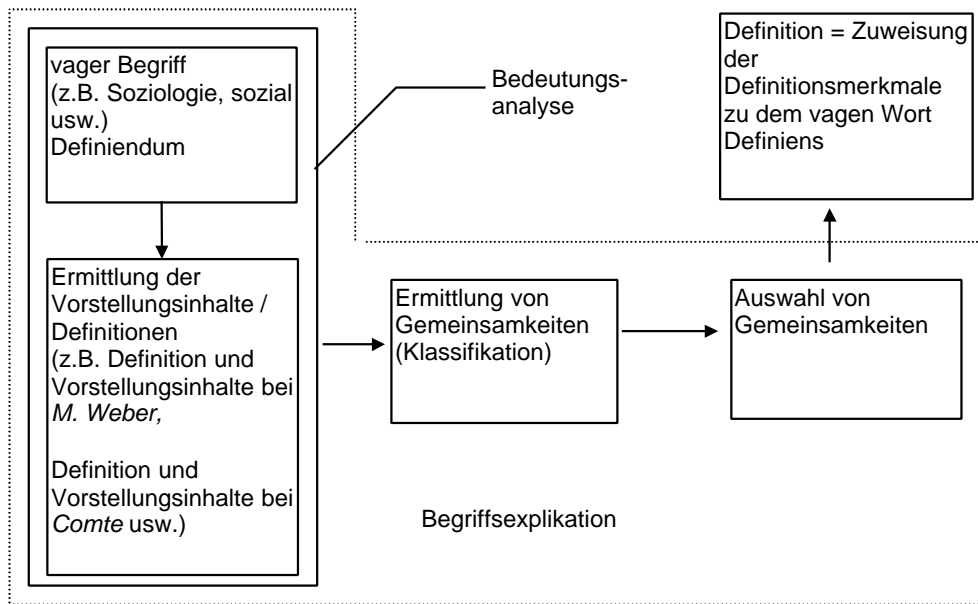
vager Begriff
(z.B. Soziologie, sozial usw.)
Definiendum

Bedeutungsanalyse

Definition = Zuweisung der Definitionsmerkmale zu dem vagen Wort
Definiens

Ermittlung der Vorstellungsinhalte / Definitionen
(z.B. Definition und Vorstellungsinhalte bei *M. Weber,*

Definition und Vorstellungsinhalte bei *Comte* usw.)

Ermittlung von Gemeinsamkeiten (Klassifikation)

Auswahl von Gemeinsamkeiten

Begriffsexplikation